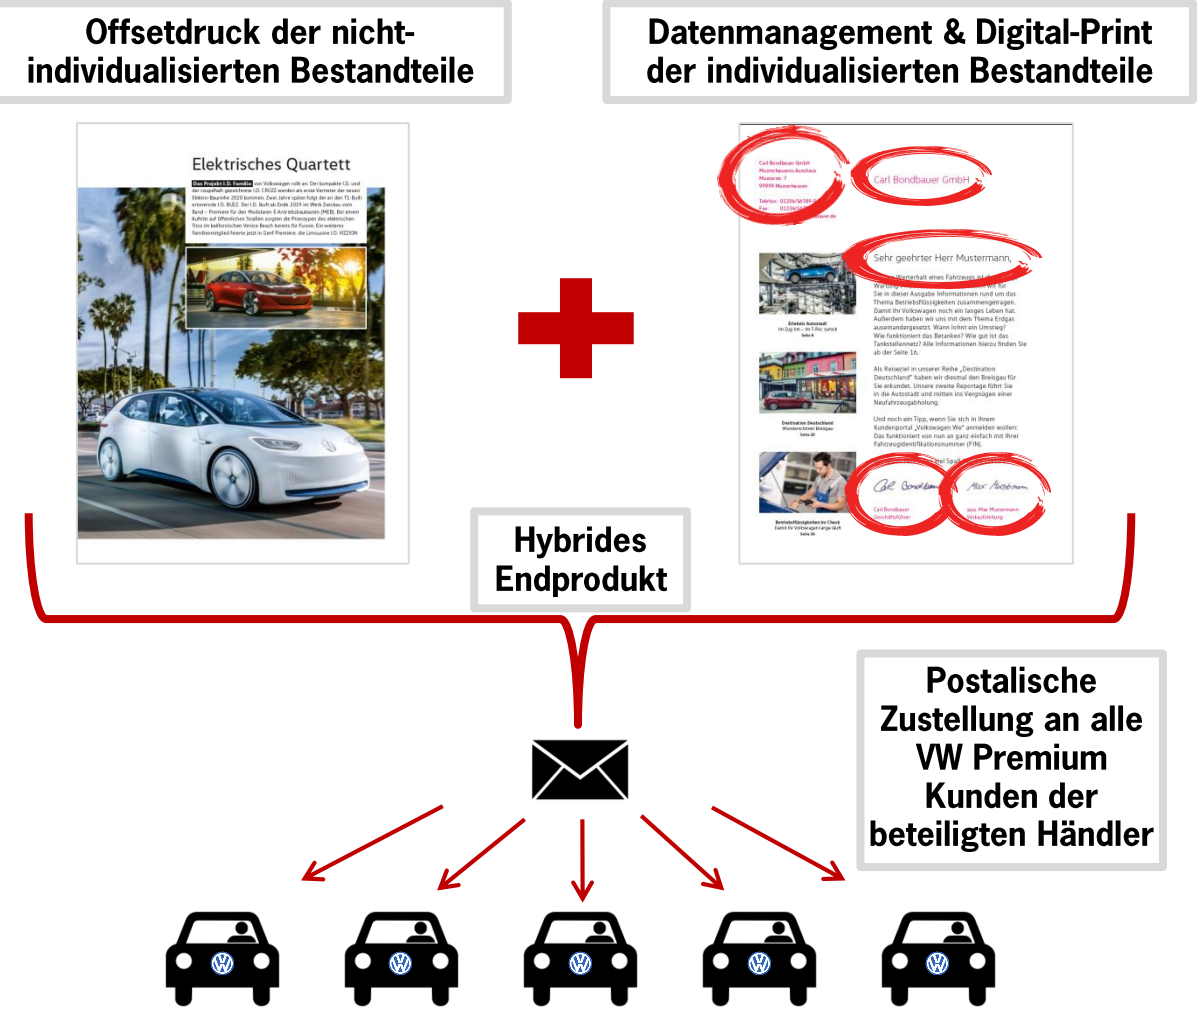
Offsetdruck der nicht-individualisierten Bestandteile

Datenmanagement & Digital-Print der individualisierten Bestandteile

Elektrisches Quartett

Das Projekt I.D. Familie von Volkswagen rollt an. Der kompakte I.D. und der coupéhaft gezeichnete I.D. CROZZ werden als erste Vertreter der neuen Elektro-Baureihe 2020 kommen. Zwei Jahre später folgt der an den T1-Bulli erinnernde I.D. BUZZ. Der I.D. Buzz ab Ende 2019 im Werk Zwickau vom Band – Premiere für den Modularen E-Antriebsbaukasten (MEB). Bei einem Auftritt auf öffentlichen Straßen sorgten die Prototypen des elektrischen Trios im kalifornischen Venice Beach bereits für Furore. Ein weiteres Familienmitglied feierte jetzt in Genf Premiere: die Limousine I.D. VIZZION

Carl Bondbauer GmbH
Musterhausens Autohaus
Musterstr. 7
99999 Musterhausen

Telefon: 01234/56789-0
Fax: 01234/5678 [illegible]

Carl Bondbauer GmbH

Sehr geehrter Herr Mustermann,

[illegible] Werterhalt eines Fahrzeugs ist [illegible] Wartung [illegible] wir für Sie in dieser Ausgabe Informationen rund um das Thema Betriebsflüssigkeiten zusammengetragen. Damit Ihr Volkswagen noch ein langes Leben hat. Außerdem haben wir uns mit dem Thema Erdgas auseinandergesetzt. Wann lohnt ein Umstieg? Wie funktioniert das Betanken? Wie gut ist das Tankstellennetz? Alle Informationen hierzu finden Sie ab der Seite 16.

Als Reiseziel in unserer Reihe „Destination Deutschland" haben wir diesmal den Breisgau für Sie erkundet. Unsere zweite Reportage führt Sie in die Autostadt und mitten ins Vergnügen einer Neufahrzeugabholung.

Und noch ein Tipp, wenn Sie sich in Ihrem Kundenportal „Volkswagen We" anmelden wollen: Das funktioniert von nun an ganz einfach mit Ihrer Fahrzeugidentifikationsnummer (FIN).

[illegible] Spaß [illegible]

Erlebnis Autostadt
Im Zug hin – im T-Roc zurück
Seite 6

Destination Deutschland
Wunderschöner Breisgau
Seite 20

Betriebsflüssigkeiten im Check
Damit Ihr Volkswagen lange läuft
Seite 36

Carl Bondbauer
Carl Bondbauer
Geschäftsführer

Max Mustermann
ppa. Max Mustermann
Verkaufsleitung

Hybrides Endprodukt

Postalische Zustellung an alle VW Premium Kunden der beteiligten Händler